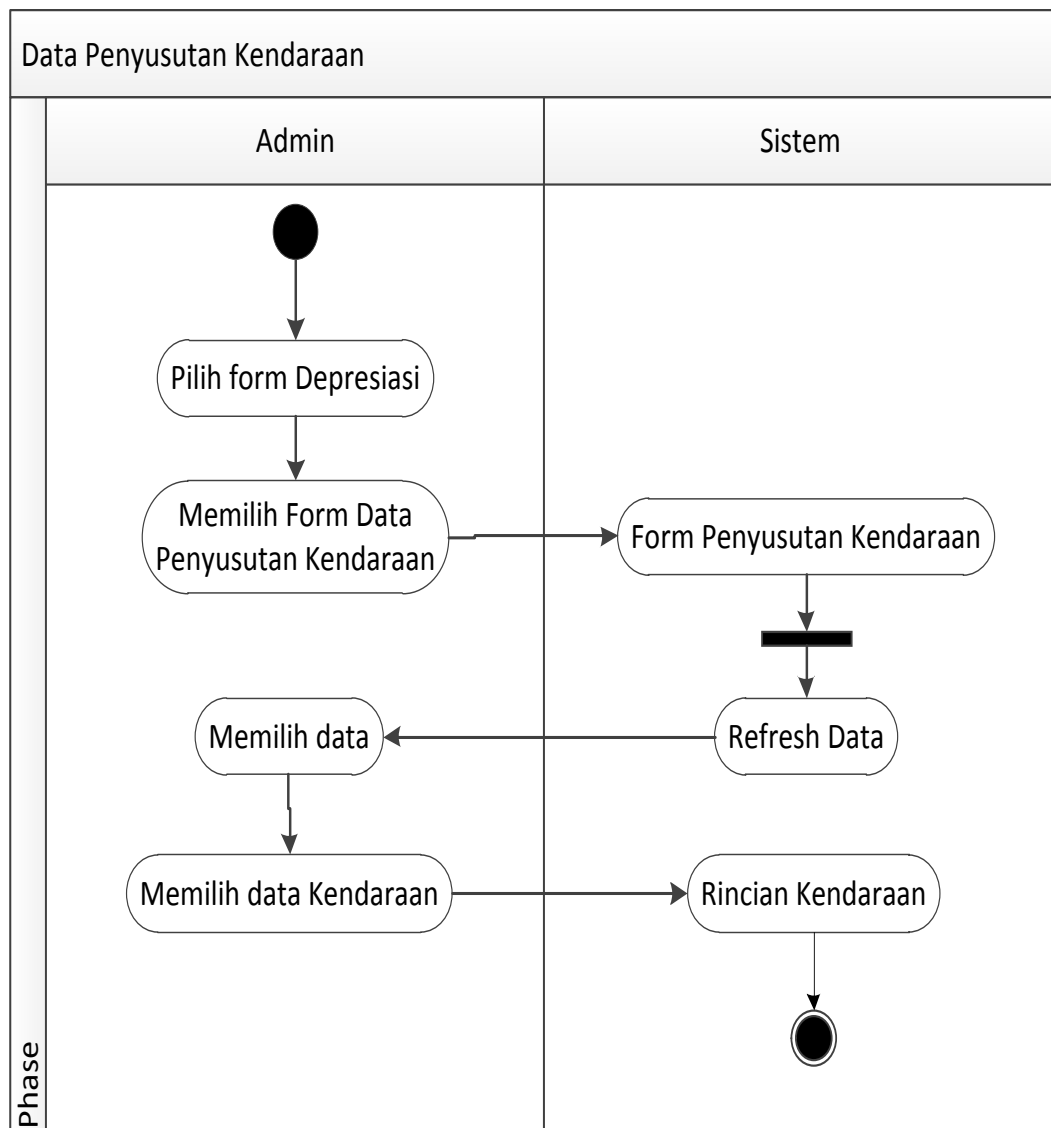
Data Penyusutan Kendaraan

Admin

Sistem

Pilih form Depresiasi

Memilih Form Data Penyusutan Kendaraan

Form Penyusutan Kendaraan

Memilih data

Refresh Data

Memilih data Kendaraan

Rincian Kendaraan

Phase